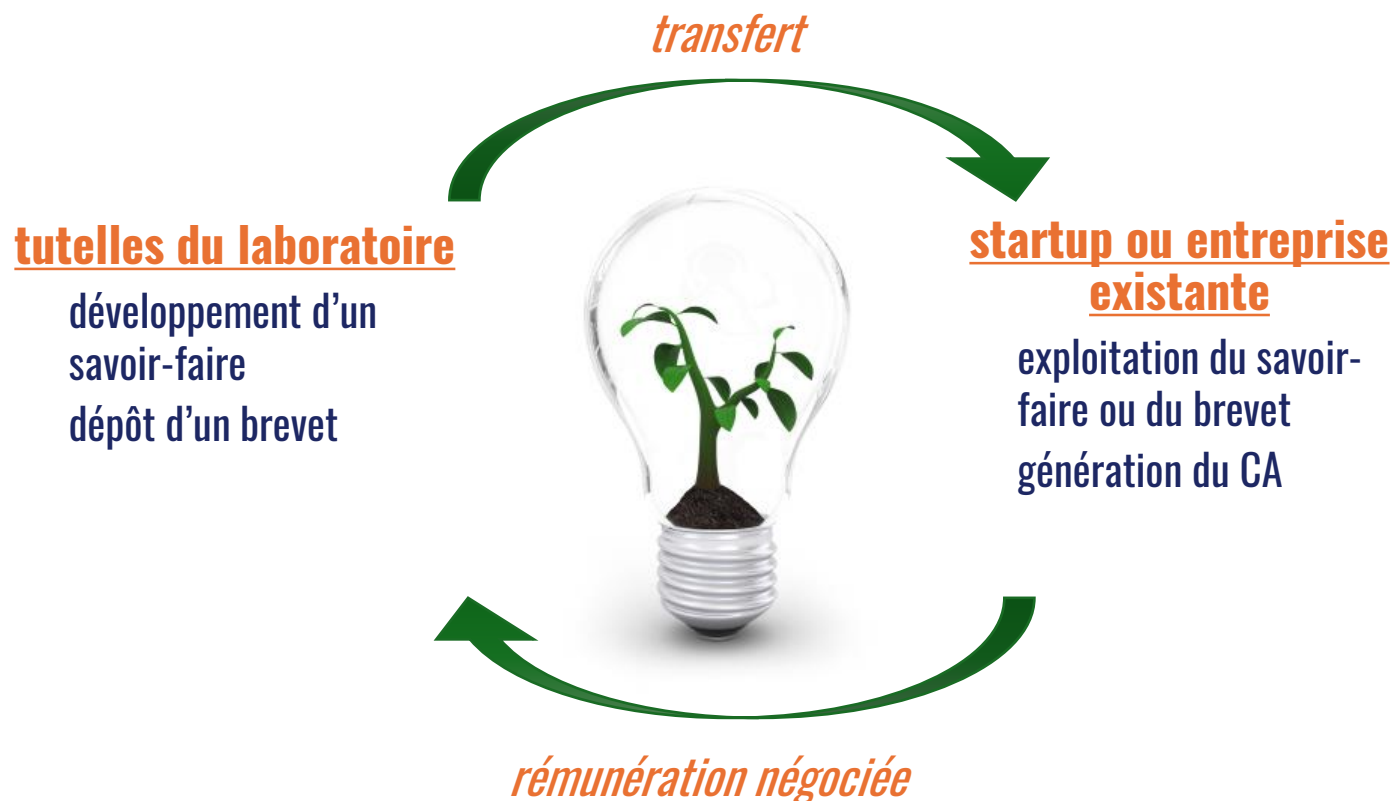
transfert

tutelles du laboratoire

développement d’un savoir-faire

dépôt d’un brevet

startup ou entreprise existante

exploitation du savoir-faire ou du brevet

génération du CA

rémunération négociée